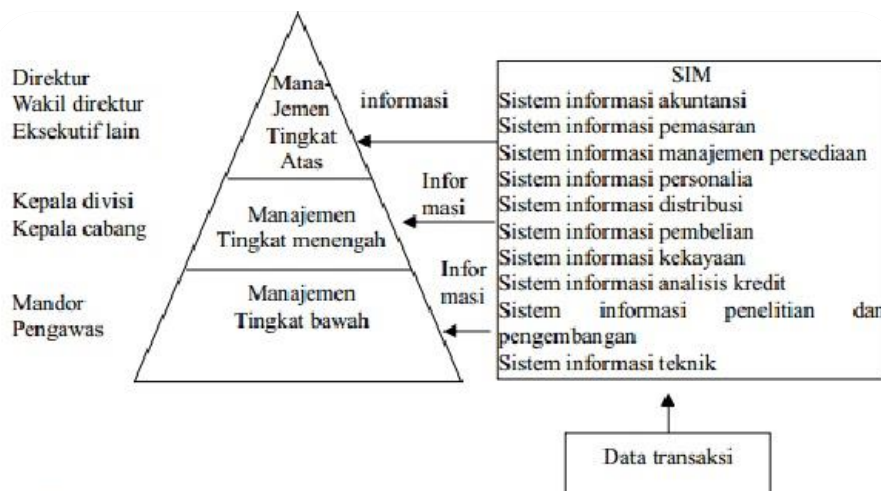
Direktur
Wakil direktur
Eksekutif lain

Kepala divisi
Kepala cabang

Mandor
Pengawas

Mana-
Jemen
Tingkat
Atas

Manajemen
Tingkat menengah

Manajemen
Tingkat bawah

informasi

Infor
masi

Infor
masi

SIM
Sistem informasi akuntansi
Sistem informasi pemasaran
Sistem informasi manajemen persediaan
Sistem informasi personalia
Sistem informasi distribusi
Sistem informasi pembelian
Sistem informasi kekayaan
Sistem informasi analisis kredit
Sistem informasi penelitian dan pengembangan
Sistem informasi teknik

Data transaksi